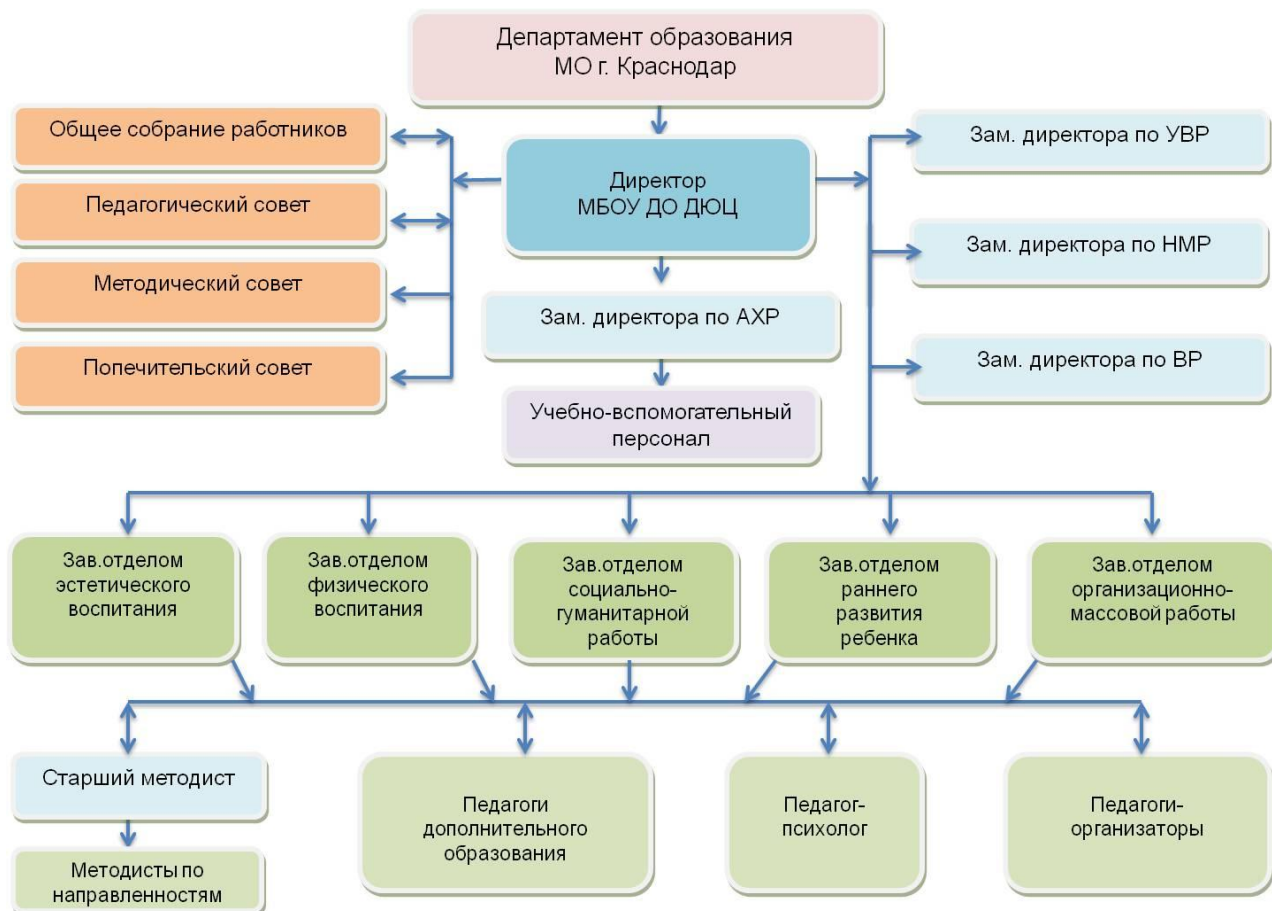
Департамент образования МО г. Краснодар

Общее собрание работников

Педагогический совет

Методический совет

Попечительский совет

Директор МБОУ ДО ДЮЦ

Зам. директора по АХР

Учебно-вспомогательный персонал

Зам. директора по УВР

Зам. директора по НМР

Зам. директора по ВР

Зав.отделом эстетического воспитания

Зав.отделом физического воспитания

Зав.отделом социально-гуманитарной работы

Зав.отделом раннего развития ребенка

Зав.отделом организационно-массовой работы

Старший методист

Методисты по направленностям

Педагоги дополнительного образования

Педагог-психолог

Педагоги-организаторы